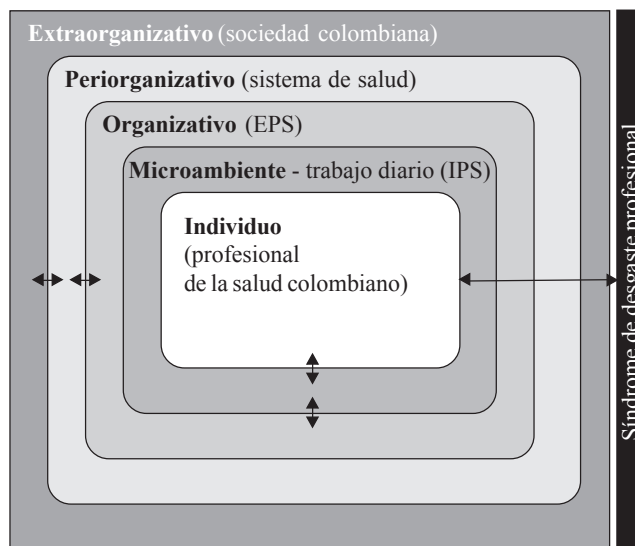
Extraorganizativo (sociedad colombiana)

Periorganizativo (sistema de salud)

Organizativo (EPS)

Microambiente - trabajo diario (IPS)

Individuo
(profesional
de la salud colombiano)

Síndrome de desgaste profesional